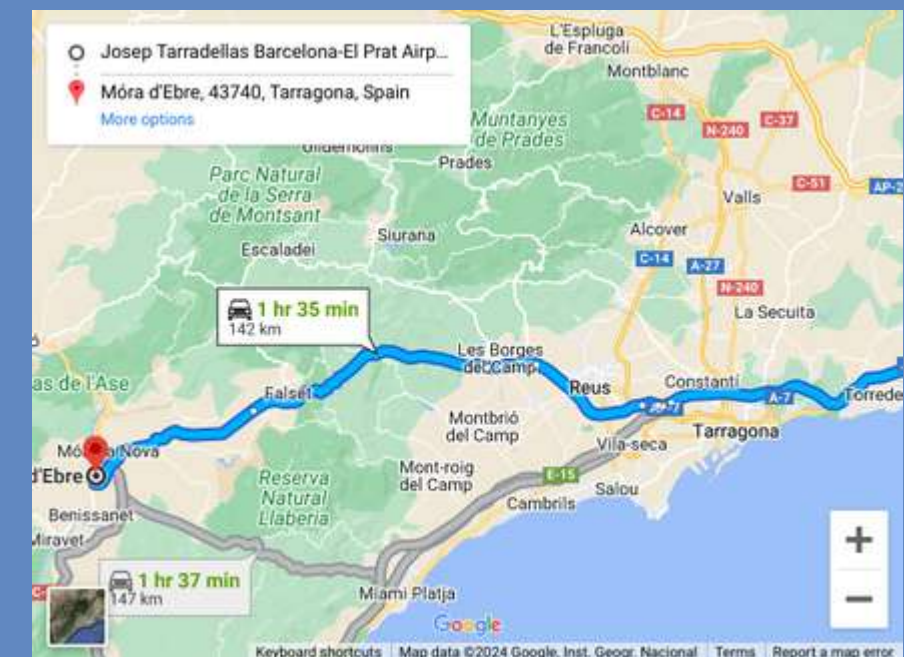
Josep Tarradellas Barcelona-El Prat Airp...
Móra d'Ebre, 43740, Tarragona, Spain
More options

L'Espluga de Francolí
Montblanc
C-14
N-240
C-37
Muntanyes de Prades
Prades
C-51
AP-2
Valls
Parc Natural de la Serra de Montsant
Escaladei
Siurana
Alcover
C-14
A-27
N-240
La Secuita
1 hr 35 min
142 km
Les Borges del Camp
Reus
Constantí
as de l'Ase
Falset
A-7
A-7
Torrede
Montbrió del Camp
Tarragona
Mó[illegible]a Nova
Vila-seca
d'Ebre
Mont-roig del Camp
E-15
Salou
Reserva Natural Llaberia
Cambrils
Benissanet
Miravet
1 hr 37 min
147 km
Miami Platja
Google
+
−
Keyboard shortcuts | Map data ©2024 Google, Inst. Geogr. Nacional | Terms | Report a map error